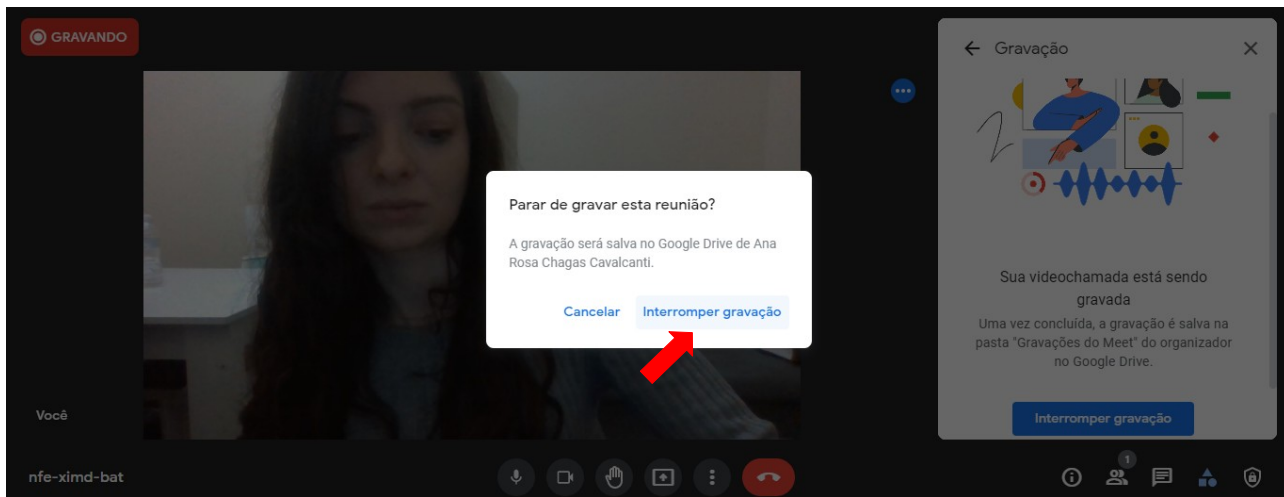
GRAVANDO

Você

nfe-ximd-bat

Parar de gravar esta reunião?

A gravação será salva no Google Drive de Ana Rosa Chagas Cavalcanti.

Cancelar

Interromper gravação

Gravação

Sua videochamada está sendo gravada

Uma vez concluída, a gravação é salva na pasta "Gravações do Meet" do organizador no Google Drive.

Interromper gravação

1